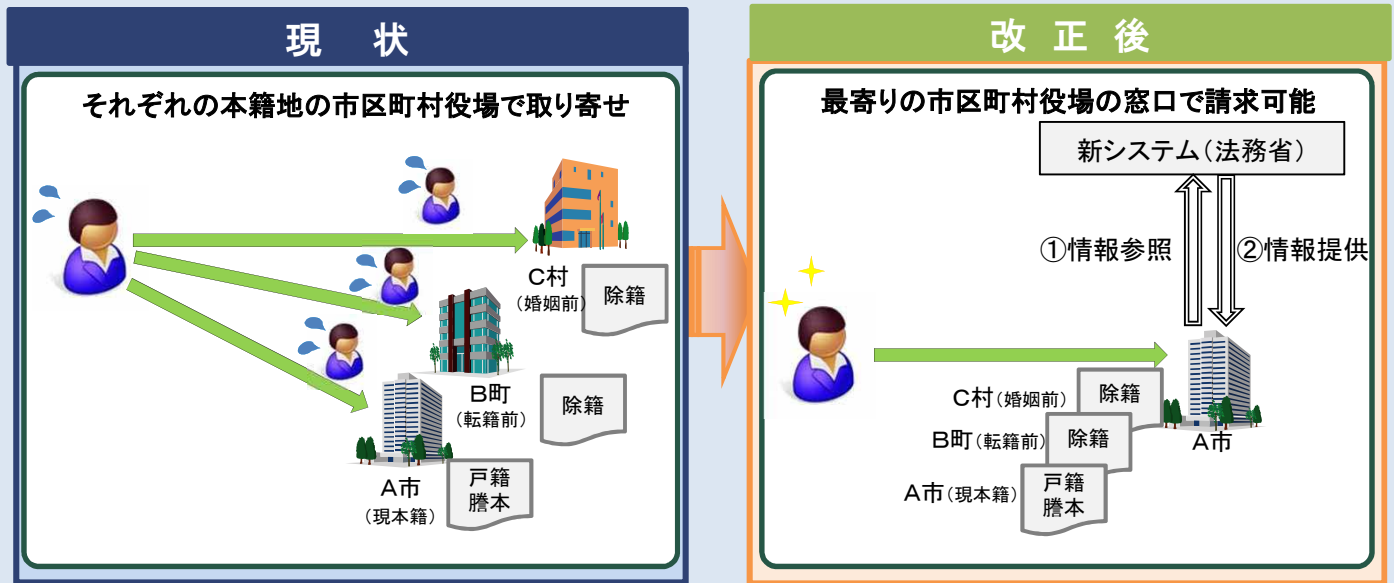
現　状

それぞれの本籍地の市区町村役場で取り寄せ

C村
（婚姻前）

除籍

B町
（転籍前）

除籍

A市
（現本籍）

戸籍
謄本

改 正 後

最寄りの市区町村役場の窓口で請求可能

新システム（法務省）

①情報参照

②情報提供

C村（婚姻前）

除籍

B町（転籍前）

除籍

A市（現本籍）

戸籍
謄本

A市